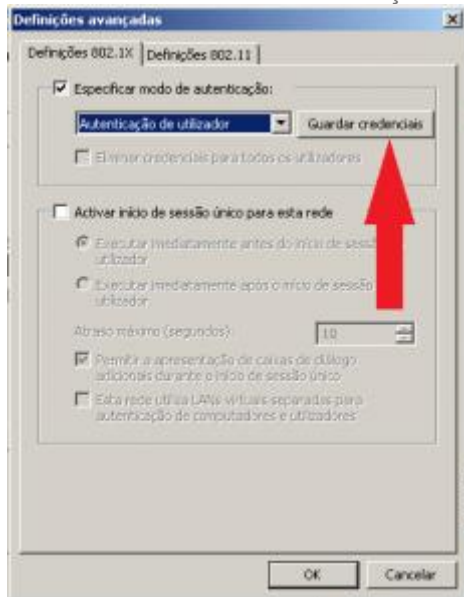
Definições avançadas

Definições 802.1X | Definições 802.11

Especificar modo de autenticação:

Autenticação de utilizador

Guardar credenciais

Eliminar credenciais para todos os utilizadores

Activar início de sessão único para esta rede

Executar imediatamente antes do início de sessão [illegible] utilizador

Executar imediatamente após o início de sessão utilizador

Atraso máximo (segundos):

10

Permitir a apresentação de caixas de diálogo adicionais durante o início de sessão único

Esta rede utiliza LANs virtuais separadas para autenticação de computadores e utilizadores

OK

Cancelar